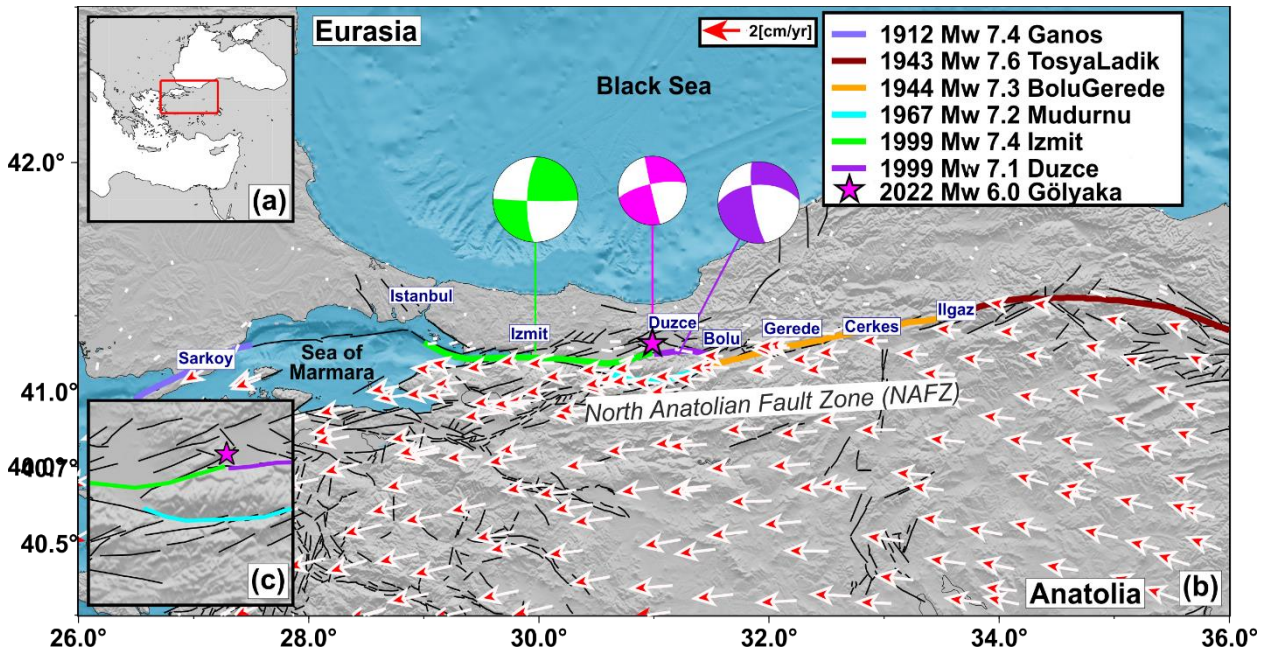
Eurasia

2[cm/yr]

1912 Mw 7.4 Ganos
1943 Mw 7.6 TosyaLadik
1944 Mw 7.3 BoluGerede
1967 Mw 7.2 Mudurnu
1999 Mw 7.4 Izmit
1999 Mw 7.1 Duzce
2022 Mw 6.0 Gölyaka

Black Sea

(a)

42.0°

Istanbul

Izmit

Duzce

Bolu

Gerede

Cerkes

Ilgaz

Sarkoy

Sea of Marmara

41.0°

North Anatolian Fault Zone (NAFZ)

40.7°

40.5°

(c)

Anatolia

(b)

26.0° 28.0° 30.0° 32.0° 34.0° 36.0°